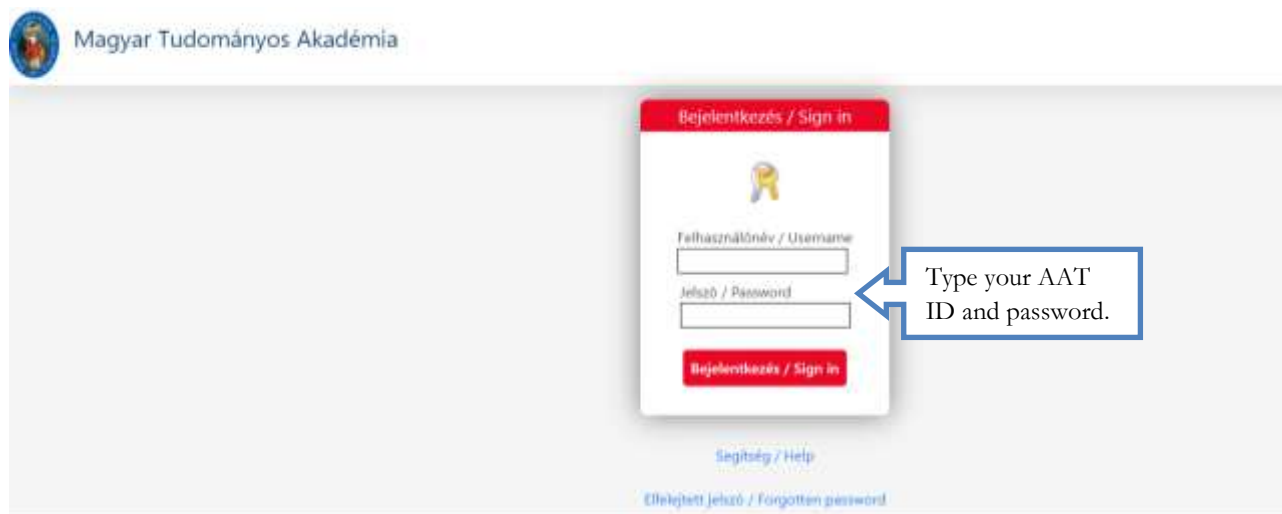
Magyar Tudományos Akadémia

Bejelentkezés / Sign in

Felhasználónév / Username

Jelszó / Password

Bejelentkezés / Sign in

Type your AAT ID and password.

Segítség / Help

Elfelejtett jelszó / Forgotten password